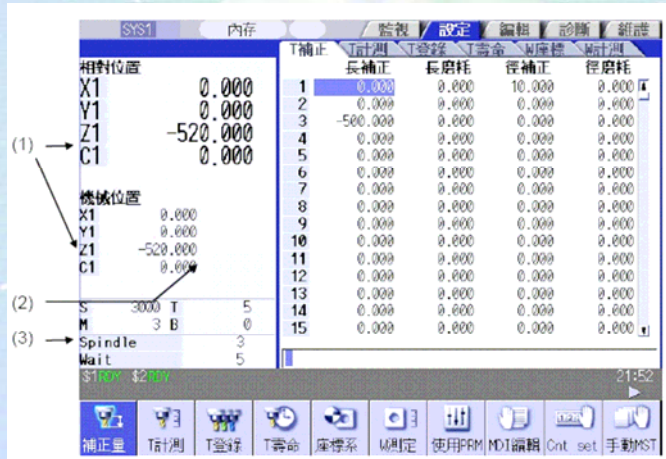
SYS1 内存 監視 設定 編輯 診斷 維護

T補正 T計測 T登錄 T壽命 W座標 W計測

相對位置
X1 0.000
Y1 0.000
Z1 -520.000
C1 0.000

機械位置
X1 0.000
Y1 0.000
Z1 -520.000
C1 0.000

S 3000 T 5
M 3 B 0
Spindle 3
Wait 5

(1)
(2)
(3)

| | 長補正 | 長磨耗 | 徑補正 | 徑磨耗 |
|---|---|---|---|---|
| 1 | 0.000 | 0.000 | 10.000 | 0.000 |
| 2 | 0.000 | 0.000 | 0.000 | 0.000 |
| 3 | -500.000 | 0.000 | 0.000 | 0.000 |
| 4 | 0.000 | 0.000 | 0.000 | 0.000 |
| 5 | 0.000 | 0.000 | 0.000 | 0.000 |
| 6 | 0.000 | 0.000 | 0.000 | 0.000 |
| 7 | 0.000 | 0.000 | 0.000 | 0.000 |
| 8 | 0.000 | 0.000 | 0.000 | 0.000 |
| 9 | 0.000 | 0.000 | 0.000 | 0.000 |
| 10 | 0.000 | 0.000 | 0.000 | 0.000 |
| 11 | 0.000 | 0.000 | 0.000 | 0.000 |
| 12 | 0.000 | 0.000 | 0.000 | 0.000 |
| 13 | 0.000 | 0.000 | 0.000 | 0.000 |
| 14 | 0.000 | 0.000 | 0.000 | 0.000 |
| 15 | 0.000 | 0.000 | 0.000 | 0.000 |

$1RDY $2RDY 21:52

補正量 T計測 T登錄 T壽命 座標系 W測定 使用PRM MDI編輯 Cnt set 手動MST